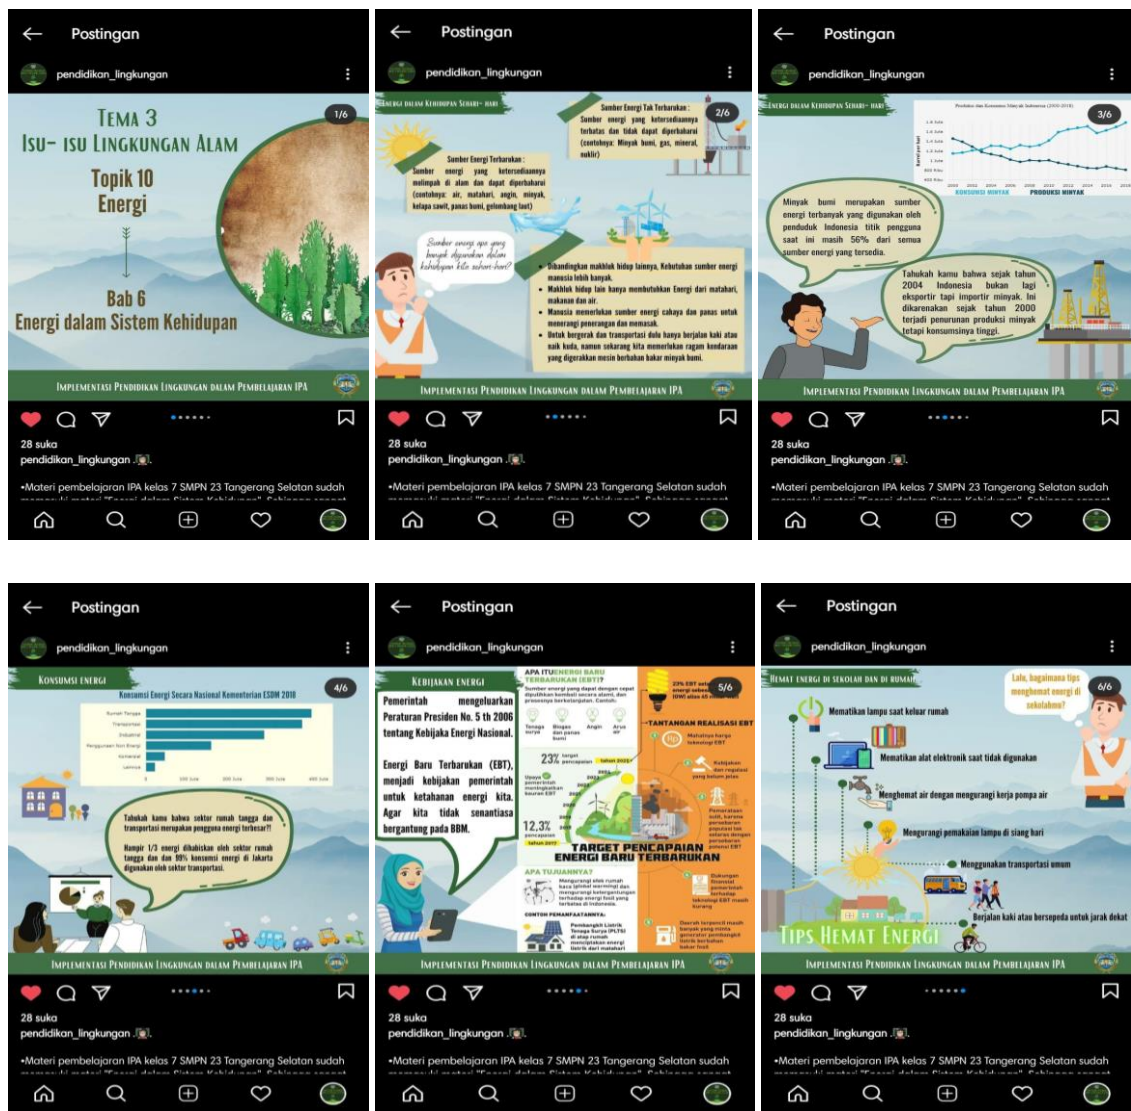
Postingan
pendidikan_lingkungan
1/6
Tema 3
Isu- isu Lingkungan Alam
Topik 10
Energi
Bab 6
Energi dalam Sistem Kehidupan
Implementasi Pendidikan Lingkungan dalam Pembelajaran IPA
28 suka
pendidikan_lingkungan
•Materi pembelajaran IPA kelas 7 SMPN 23 Tangerang Selatan sudah

Postingan
pendidikan_lingkungan
Energi dalam Kehidupan Sehari- hari
2/6
Sumber Energi Tak Terbarukan : Sumber energi yang ketersediaannya terbatas dan tidak dapat diperbaharui (contohnya: Minyak bumi, gas, mineral, nuklir)
Sumber Energi Terbarukan : Sumber energi yang ketersediaannya melimpah di alam dan dapat diperbaharui (contohnya: air, matahari, angin, minyak, kelapa sawit, panas bumi, gelombang laut)
Sumber energi apa yang banyak digunakan dalam kehidupan kita sehari-hari?
• Dibandingkan makhluk hidup lainnya, Kebutuhan sumber energi manusia lebih banyak.
• Makhluk hidup lain hanya membutuhkan Energi dari matahari, makanan dan air.
• Manusia memerlukan sumber energi cahaya dan panas untuk menerangi penerangan dan memasak.
• Untuk bergerak dan transportasi dulu hanya berjalan kaki atau naik kuda, namun sekarang kita memerlukan ragam kendaraan yang digerakkan mesin berbahan bakar minyak bumi.
Implementasi Pendidikan Lingkungan dalam Pembelajaran IPA
28 suka
pendidikan_lingkungan
•Materi pembelajaran IPA kelas 7 SMPN 23 Tangerang Selatan sudah

Postingan
pendidikan_lingkungan
Energi dalam Kehidupan Sehari- hari
3/6
Produksi dan Konsumsi Minyak di Indonesia (2000-2018)
KONSUMSI MINYAK PRODUKSI MINYAK
Minyak bumi merupakan sumber energi terbanyak yang digunakan oleh penduduk Indonesia titik pengguna saat ini masih 56% dari semua sumber energi yang tersedia.
Tahukah kamu bahwa sejak tahun 2004 Indonesia bukan lagi eksportir tapi importir minyak. Ini dikarenakan sejak tahun 2000 terjadi penurunan produksi minyak tetapi konsumsinya tinggi.
Implementasi Pendidikan Lingkungan dalam Pembelajaran IPA
28 suka
pendidikan_lingkungan
•Materi pembelajaran IPA kelas 7 SMPN 23 Tangerang Selatan sudah

Postingan
pendidikan_lingkungan
Konsumsi Energi
4/6
Konsumsi Energi Secara Nasional Kementerian ESDM 2018
Rumah Tangga
Transportasi
Industri
Penggunaan Non Energi
Komersial
Lainnya
Tahukah kamu bahwa sektor rumah tangga dan transportasi merupakan pengguna energi terbesar?!
Hampir 1/3 energi dihabiskan oleh sektor rumah tangga dan dan 99% konsumsi energi di Jakarta digunakan oleh sektor transportasi.
Implementasi Pendidikan Lingkungan dalam Pembelajaran IPA
28 suka
pendidikan_lingkungan
•Materi pembelajaran IPA kelas 7 SMPN 23 Tangerang Selatan sudah

Postingan
pendidikan_lingkungan
Kebijakan Energi
Pemerintah mengeluarkan Peraturan Presiden No. 5 th 2006 tentang Kebijaka Energi Nasional.
Energi Baru Terbarukan (EBT), menjadi kebijakan pemerintah untuk ketahanan energi kita. Agar kita tidak senantiasa bergantung pada BBM.
APA ITU ENERGI BARU TERBARUKAN (EBT)?
5/6
TANTANGAN REALISASI EBT
23%
12,3%
TARGET PENCAPAIAN ENERGI BARU TERBARUKAN
APA TUJUANNYA?
CONTOH PEMANFAATANNYA:
Implementasi Pendidikan Lingkungan dalam Pembelajaran IPA
28 suka
pendidikan_lingkungan
•Materi pembelajaran IPA kelas 7 SMPN 23 Tangerang Selatan sudah

Postingan
pendidikan_lingkungan
Hemat Energi di Sekolah dan di Rumah
6/6
Lalu, bagaimana tips menghemat energi di sekolahmu?
Mematikan lampu saat keluar rumah
Mematikan alat elektronik saat tidak digunakan
Menghemat air dengan mengurangi kerja pompa air
Mengurangi pemakaian lampu di siang hari
Menggunakan transportasi umum
Berjalan kaki atau bersepeda untuk jarak dekat
Tips Hemat Energi
Implementasi Pendidikan Lingkungan dalam Pembelajaran IPA
28 suka
pendidikan_lingkungan
•Materi pembelajaran IPA kelas 7 SMPN 23 Tangerang Selatan sudah